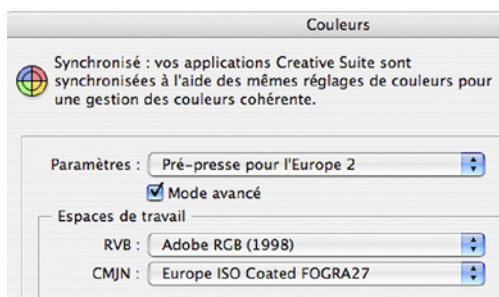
Couleurs

Synchronisé : vos applications Creative Suite sont synchronisées à l'aide des mêmes réglages de couleurs pour une gestion des couleurs cohérente.

Paramètres : Pré-presse pour l'Europe 2

Mode avancé

Espaces de travail

RVB : Adobe RGB (1998)

CMJN : Europe ISO Coated FOGRA27